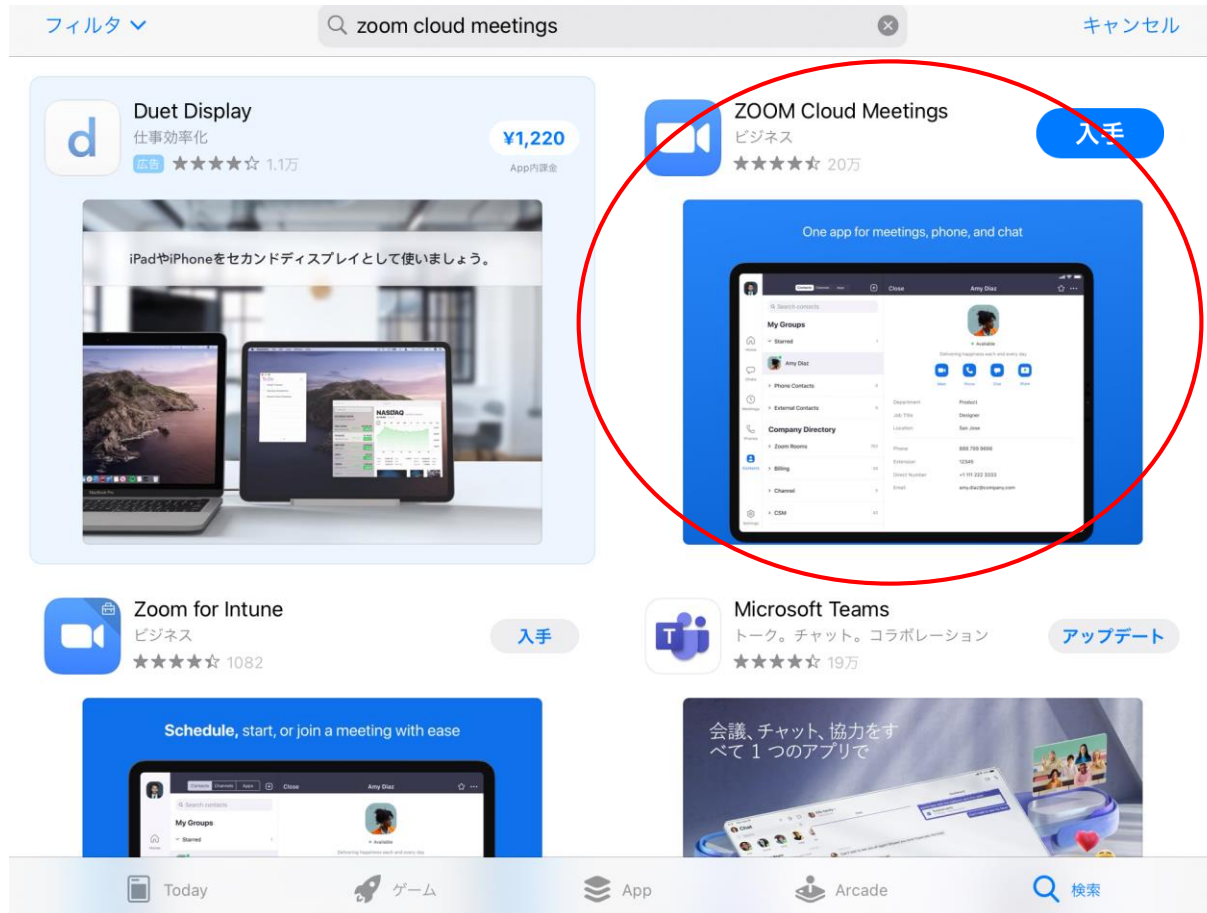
フィルタ

zoom cloud meetings

キャンセル

Duet Display
仕事効率化
広告 ★★★★☆ 1.1万
¥1,220
App内課金

iPadやiPhoneをセカンドディスプレイとして使いましょう。

ZOOM Cloud Meetings
ビジネス
★★★★☆ 20万
入手

One app for meetings, phone, and chat

Close
Amy Diaz
Search contacts
My Groups
Starred
Amy Diaz
Phone Contacts
External Contacts
Company Directory
Zoom Rooms
Billing
Channel
CSM
Available
Delivering happiness each and every day
Department
Product
Job Title
Designer
Location
San Jose
Phone
888 799 9666
Extension
12345
Direct Number
+1 111 222 3333
Email
amy.diaz@company.com

Zoom for Intune
ビジネス
★★★★☆ 1082
入手

Schedule, start, or join a meeting with ease

Close
Amy Diaz
Search contacts
My Groups
Starred
Available
Delivering happiness each and every day

Microsoft Teams
トーク。チャット。コラボレーション
★★★★☆ 19万
アップデート

会議、チャット、協力をすべて 1 つのアプリで

Today
ゲーム
App
Arcade
検索